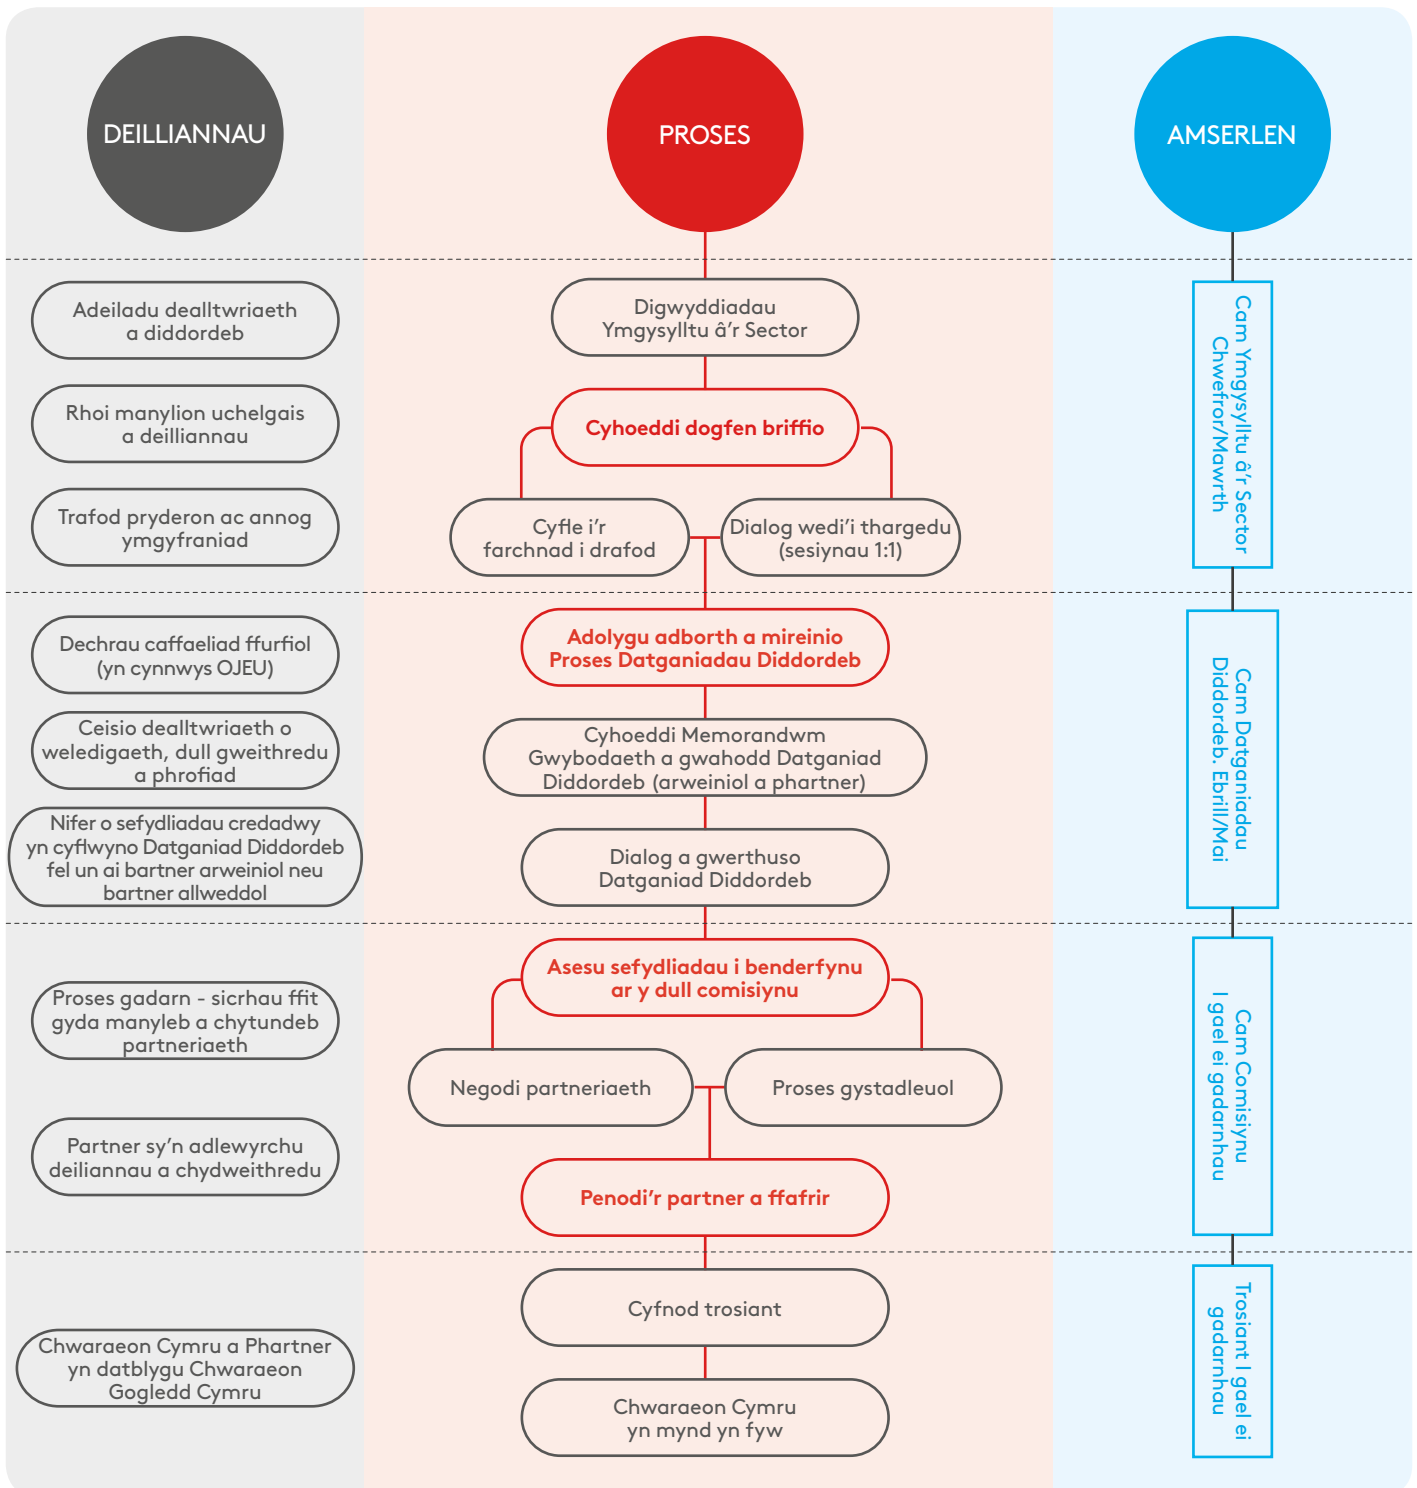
DEILLIANNAU

PROSES

AMSERLEN

Adeiladu dealltwriaeth a diddordeb

Rhoi manylion uchelgais a deilliannau

Trafod pryderon ac annog ymgyfraniad

Digwyddiadau Ymgysylltu â'r Sector

Cyhoeddi dogfen briffio

Cyfle i'r farchnad i drafod

Dialog wedi'i thargedu (sesiynau 1:1)

Cam Ymgysylltu â'r Sector Chwefror/Mawrth

Dechrau caffaeliad ffurfiol (yn cynnwys OJEU)

Ceisio dealltwriaeth o weledigaeth, dull gweithredu a phrofiad

Nifer o sefydliadau credadwy yn cyflwyno Datganiad Diddordeb fel un ai bartner arweiniol neu bartner allweddol

Adolygu adborth a mireinio Proses Datganiadau Diddordeb

Cyhoeddi Memorandwm Gwybodaeth a gwahodd Datganiad Diddordeb (arweiniol a phartner)

Dialog a gwerthuso Datganiad Diddordeb

Cam Datganiadau Diddordeb. Ebrill/Mai

Proses gadarn - sicrhau ffit gyda manyleb a chytundeb partneriaeth

Partner sy'n adlewyrchu deiliannau a chydweithredu

Asesu sefydliadau i benderfynu ar y dull comisiynu

Negodi partneriaeth

Proses gystadleuol

Penodi'r partner a ffafrir

Cam Comisiynu I gael ei gadarnhau

Chwaraeon Cymru a Phartner yn datblygu Chwaraeon Gogledd Cymru

Cyfnod trosiant

Chwaraeon Cymru yn mynd yn fyw

Trosiant I gael ei gadarnhau